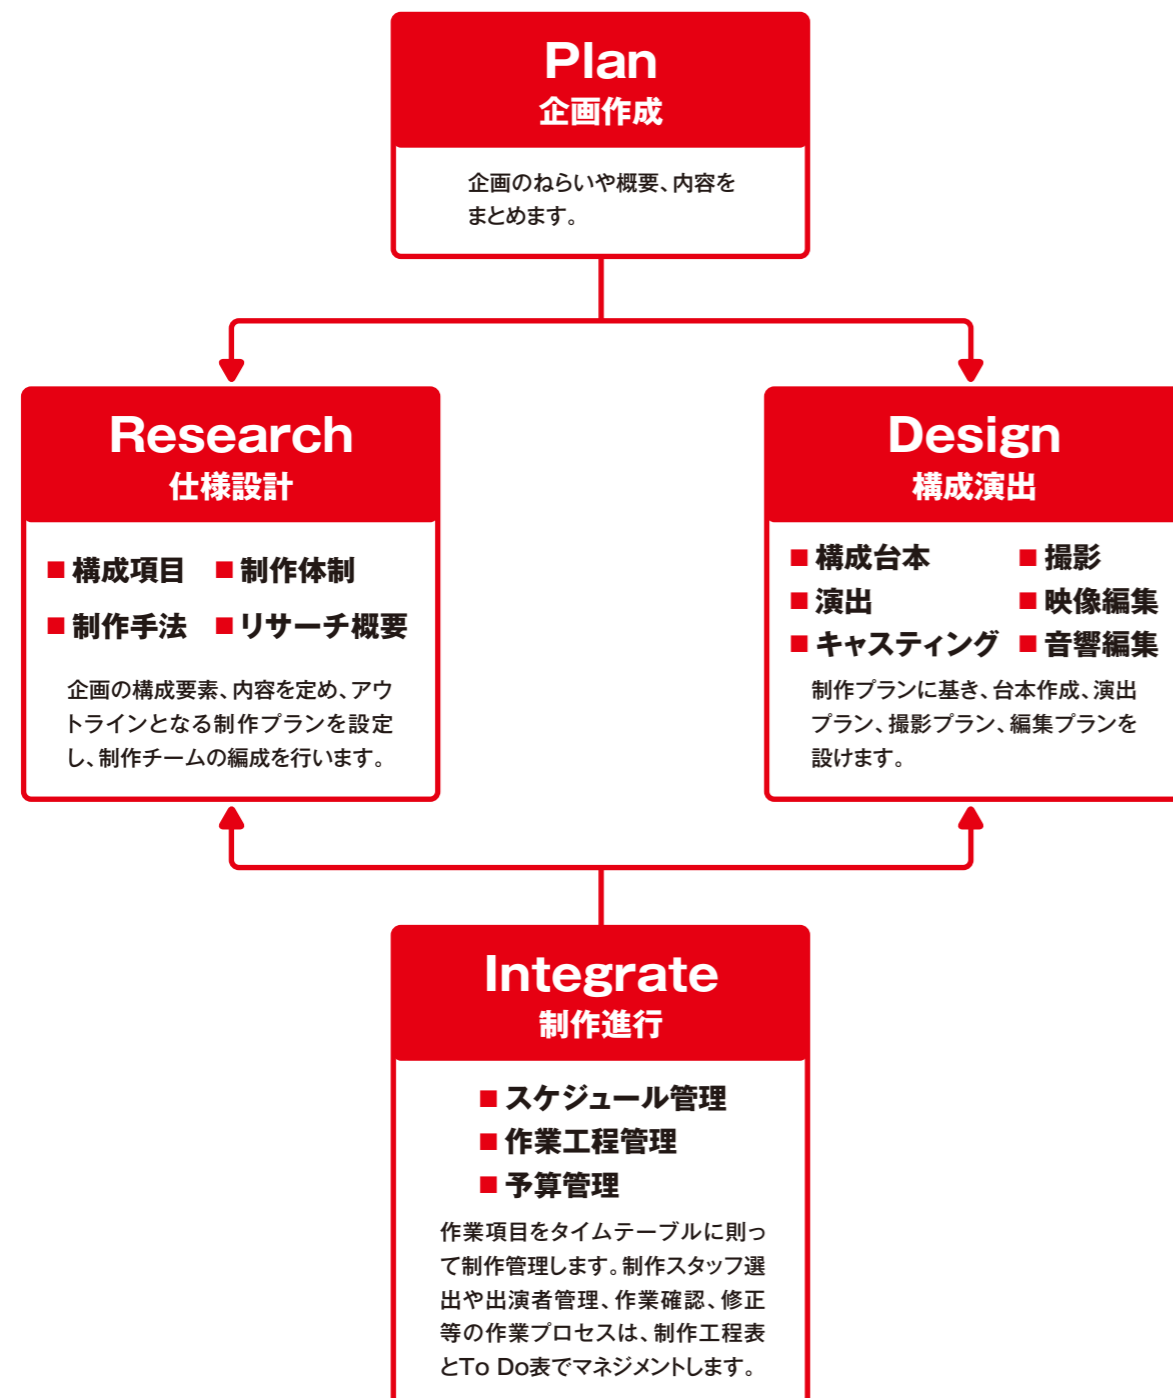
Plan
企画作成

企画のねらいや概要、内容をまとめます。

Research
仕様設計

■ 構成項目 ■ 制作体制
■ 制作手法 ■ リサーチ概要

企画の構成要素、内容を定め、アウトラインとなる制作プランを設定し、制作チームの編成を行います。

Design
構成演出

■ 構成台本 ■ 撮影
■ 演出 ■ 映像編集
■ キャスティング ■ 音響編集

制作プランに基き、台本作成、演出プラン、撮影プラン、編集プランを設けます。

Integrate
制作進行

■ スケジュール管理
■ 作業工程管理
■ 予算管理

作業項目をタイムテーブルに則って制作管理します。制作スタッフ選出や出演者管理、作業確認、修正等の作業プロセスは、制作工程表とTo Do表でマネジメントします。